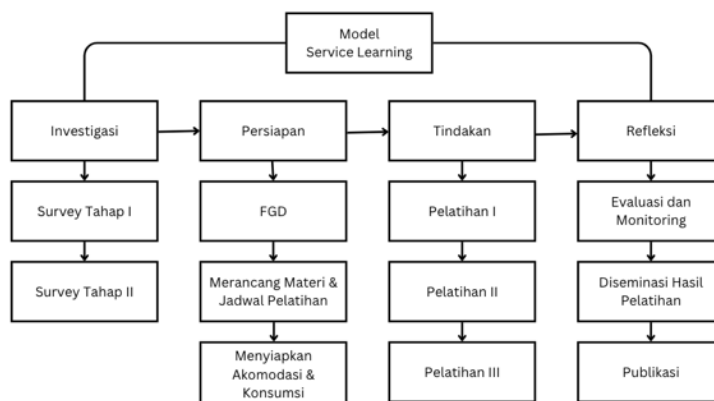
Model Service Learning

Investigasi

Survey Tahap I

Survey Tahap II

Persiapan

FGD

Merancang Materi & Jadwal Pelatihan

Menyiapkan Akomodasi & Konsumsi

Tindakan

Pelatihan I

Pelatihan II

Pelatihan III

Refleksi

Evaluasi dan Monitoring

Diseminasi Hasil Pelatihan

Publikasi